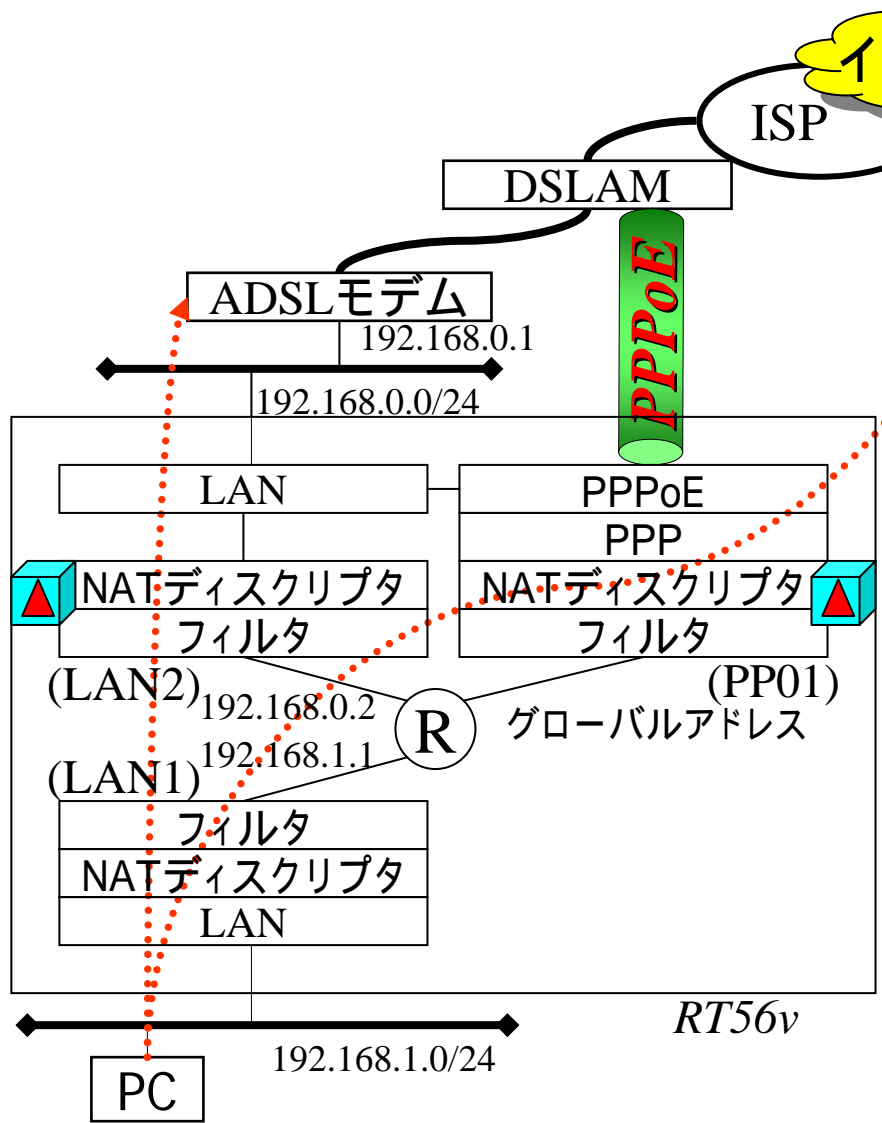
イ

ISP

DSLAM

PPPoE

ADSLモデム

192.168.0.1

192.168.0.0/24

LAN

PPPoE

PPP

NATディスクリプタ

NATディスクリプタ

フィルタ

フィルタ

(LAN2)

192.168.0.2

R

(PP01)

グローバルアドレス

192.168.1.1

(LAN1)

フィルタ

NATディスクリプタ

LAN

RT56v

192.168.1.0/24

PC